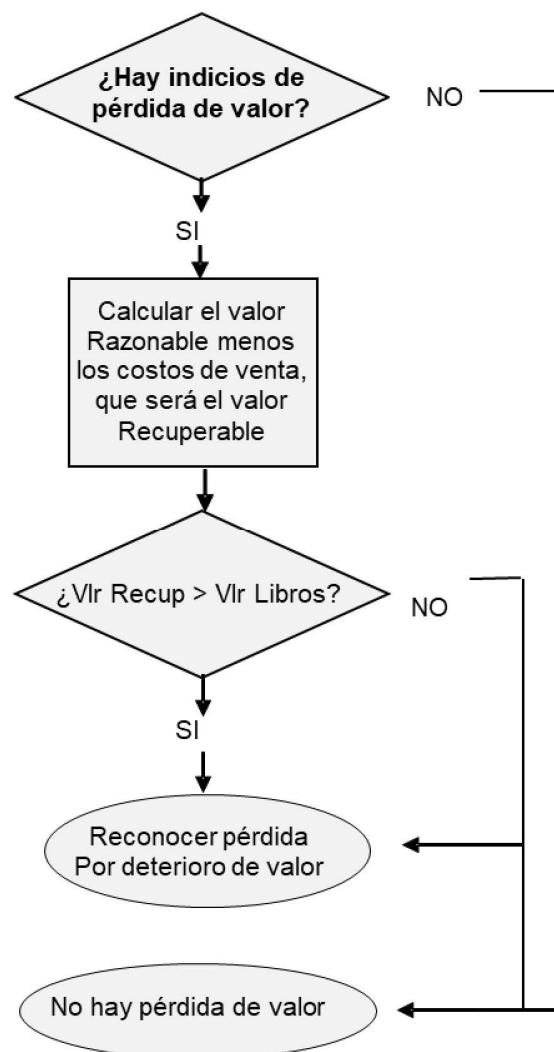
¿Hay indicios de pérdida de valor?

NO

SI

Calcular el valor Razonable menos los costos de venta, que será el valor Recuperable

¿Vlr Recup > Vlr Libros?

NO

SI

Reconocer pérdida Por deterioro de valor

No hay pérdida de valor